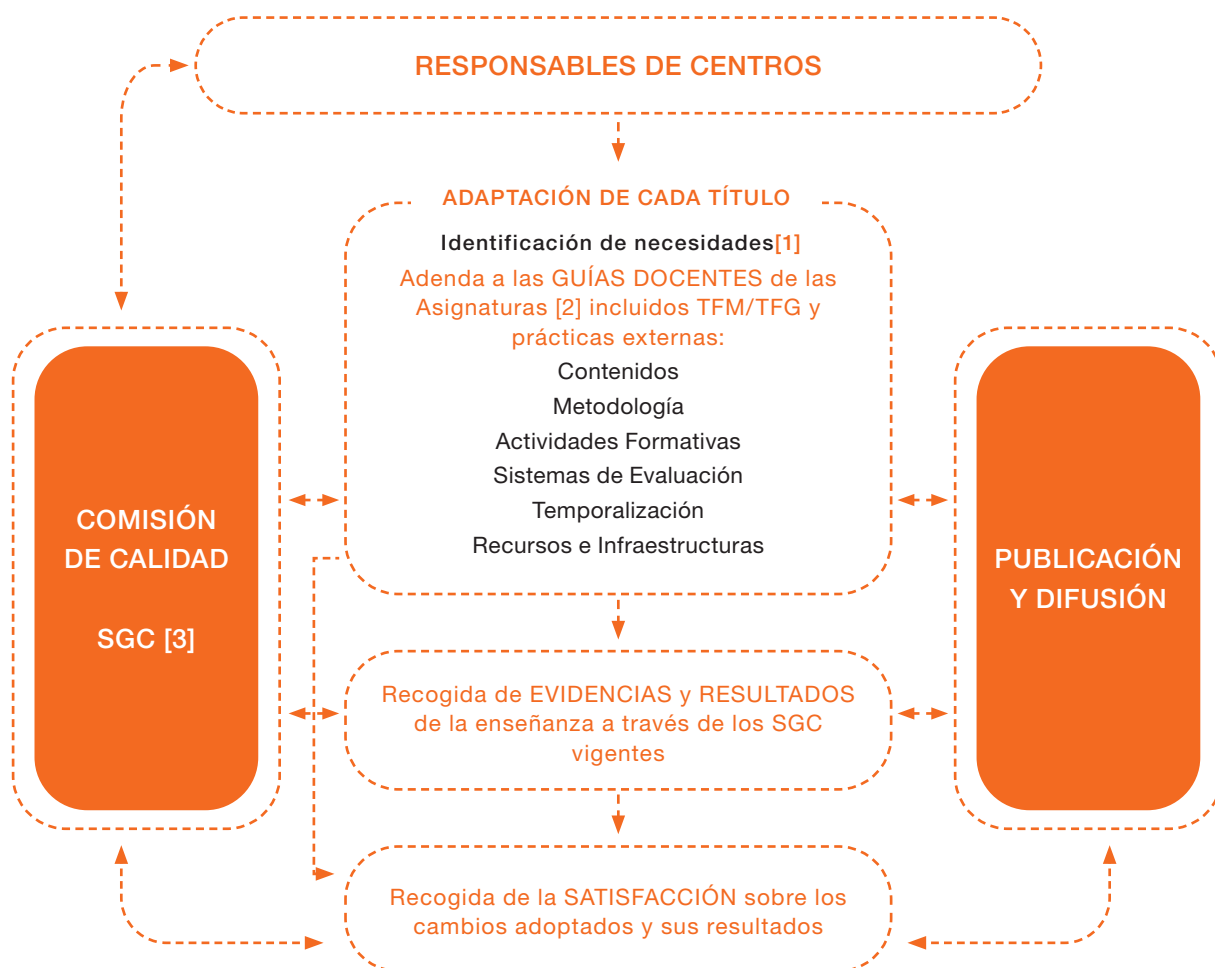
RESPONSABLES DE CENTROS

ADAPTACIÓN DE CADA TÍTULO

Identificación de necesidades[1]

Adenda a las GUÍAS DOCENTES de las Asignaturas [2] incluidos TFM/TFG y prácticas externas:

Contenidos
Metodología
Actividades Formativas
Sistemas de Evaluación
Temporalización
Recursos e Infraestructuras

COMISIÓN DE CALIDAD

SGC [3]

PUBLICACIÓN Y DIFUSIÓN

Recogida de EVIDENCIAS y RESULTADOS de la enseñanza a través de los SGC vigentes

Recogida de la SATISFACCIÓN sobre los cambios adoptados y sus resultados